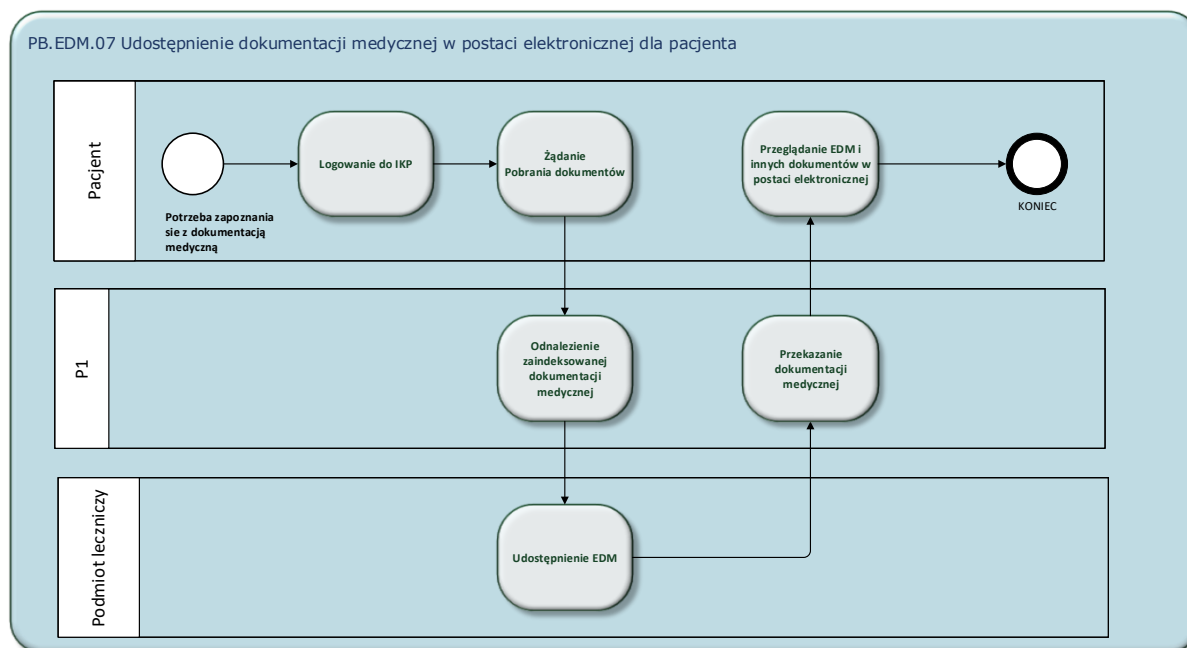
PB.EDM.07 Udostępnienie dokumentacji medycznej w postaci elektronicznej dla pacjenta

Pacjent

Potrzeba zapoznania sie z dokumentacją medyczną

Logowanie do IKP

Żądanie Pobrania dokumentów

Przeglądanie EDM i innych dokumentów w postaci elektronicznej

KONIEC

P1

Odnalezienie zaindeksowanej dokumentacji medycznej

Przekazanie dokumentacji medycznej

Podmiot leczniczy

Udostępnienie EDM